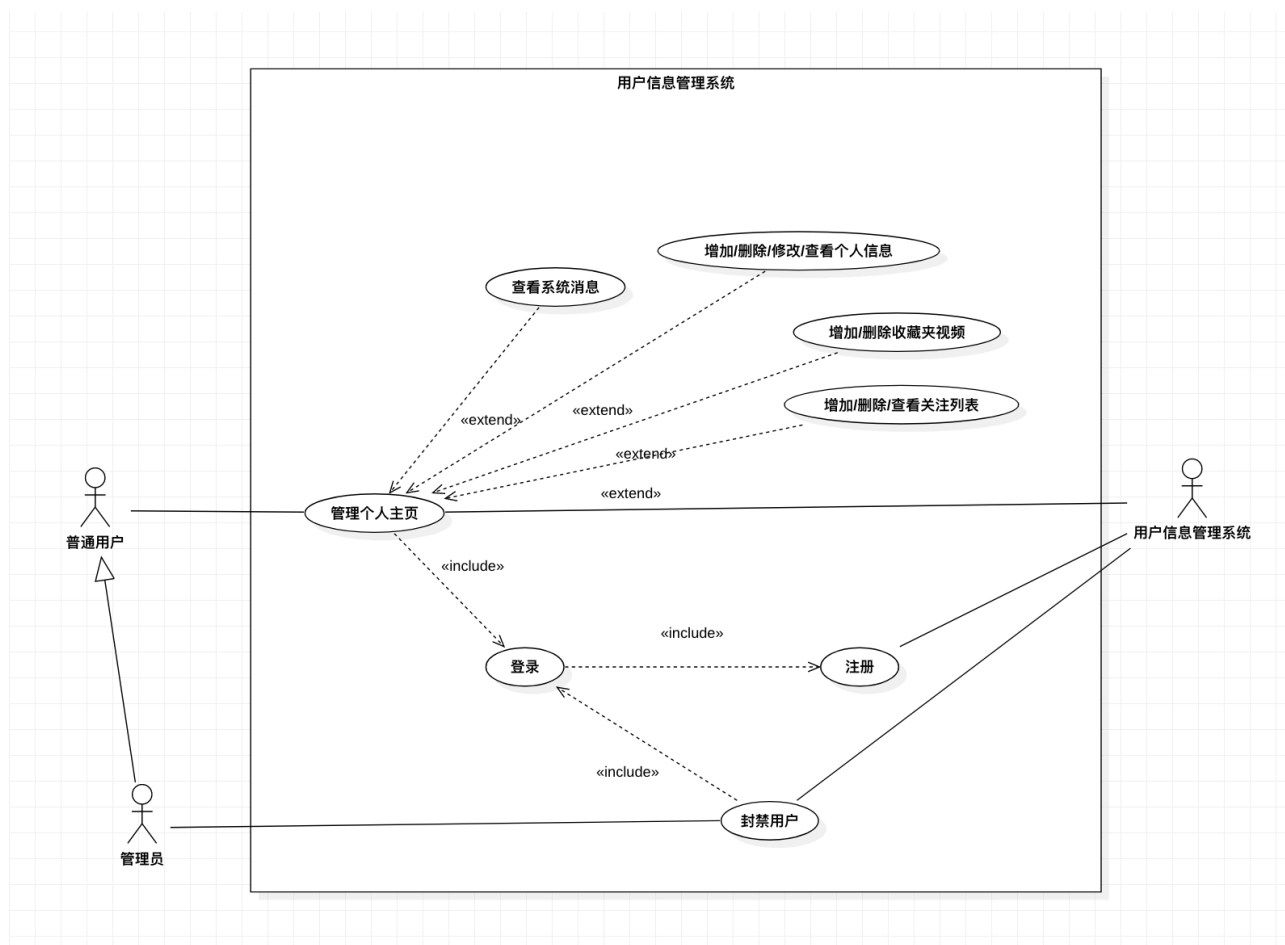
用户信息管理系统

增加/删除/修改/查看个人信息

查看系统消息

增加/删除收藏夹视频

增加/删除/查看关注列表

«extend»

«extend»

«extend»

«extend»

普通用户

管理个人主页

用户信息管理系统

«include»

«include»

登录

注册

«include»

封禁用户

管理员